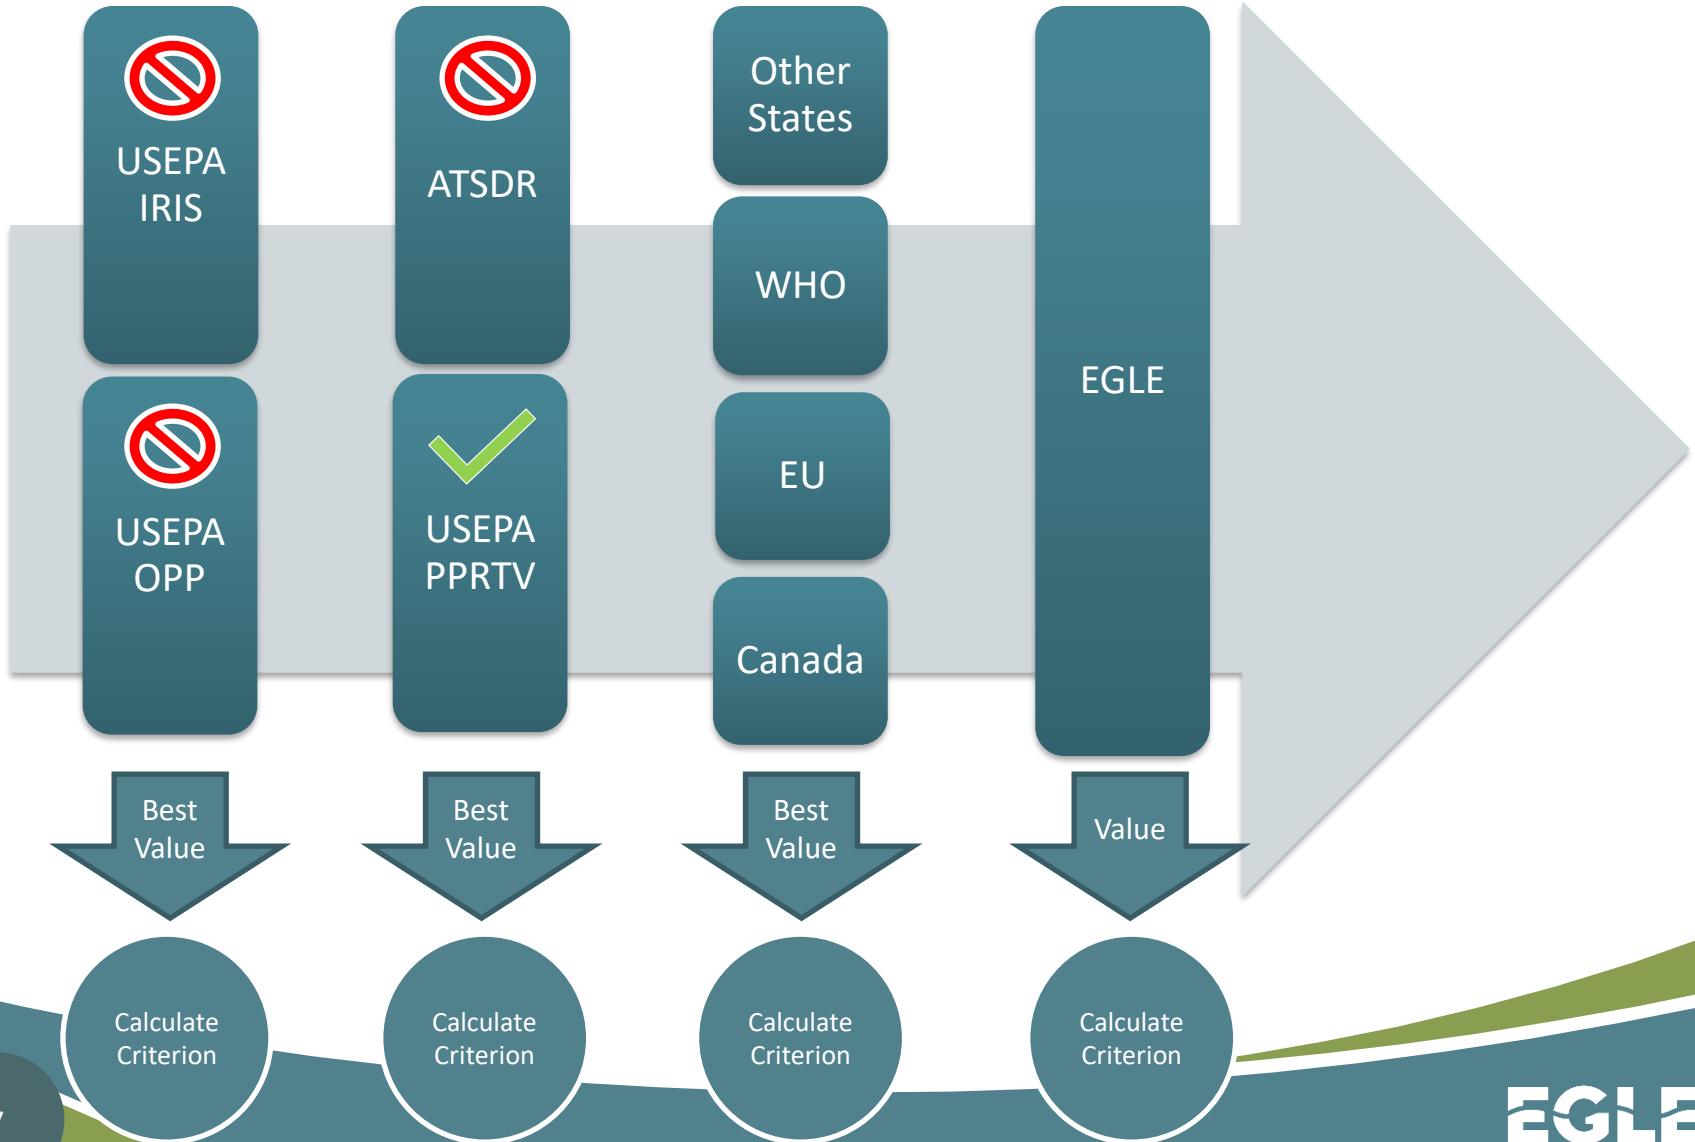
USEPA IRIS

ATSDR

Other States

WHO

EU

Canada

EGLE

USEPA OPP

USEPA PPRTV

Best Value

Best Value

Best Value

Value

Calculate Criterion

Calculate Criterion

Calculate Criterion

Calculate Criterion

EGLE